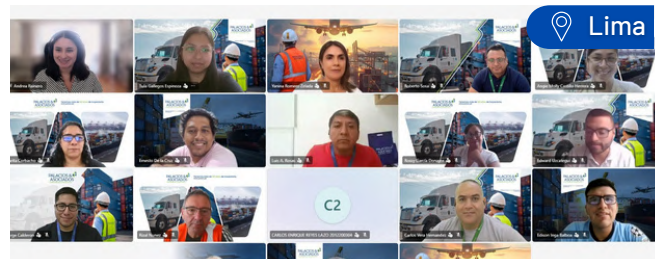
Lima

Andrea Romero

Susi Gallegos Espinoza

PALACIOS & ASOCIADOS

Yessica Ramirez Grados

Rumento Sosa

PALACIOS & ASOCIADOS

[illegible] Cordero

Ernesto De la Cruz

Luis A. Rosas

PALACIOS & ASOCIADOS

Rosa García Orrego

PALACIOS & ASOCIADOS

Edward Escalante

PALACIOS & ASOCIADOS

Jorge Calderón

PALACIOS & ASOCIADOS

Raul Muñoz

C2

CARLOS ENRIQUE REYES LAZO

Carlos Vera Hernandez

PALACIOS & ASOCIADOS

Edison Vega Balboa